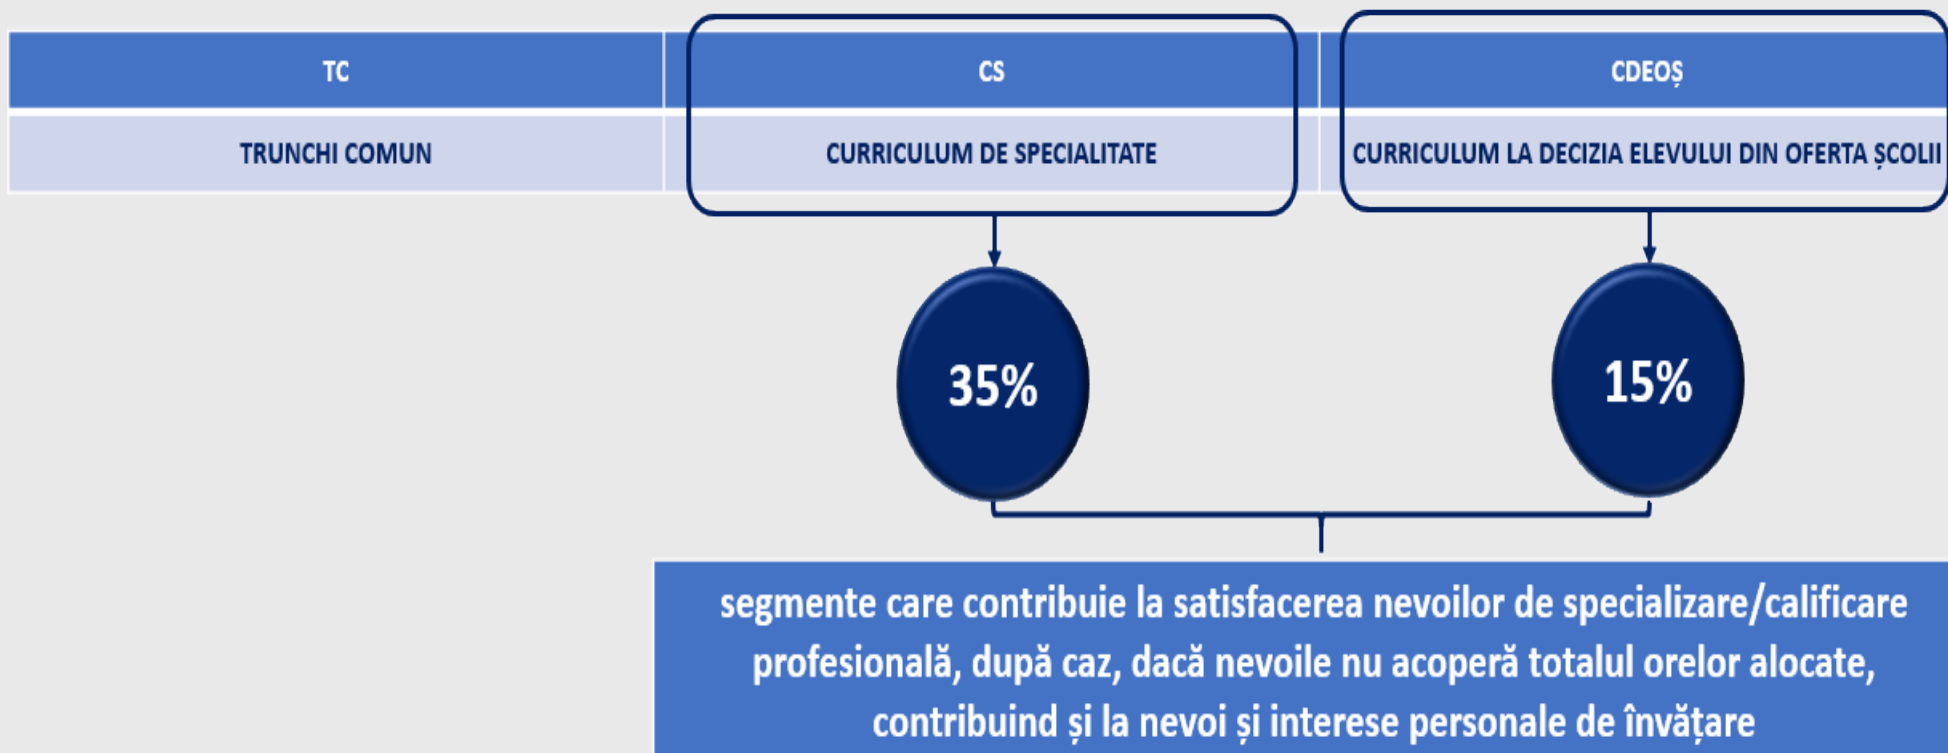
| TC | CS | CDEOȘ |
|---|---|---|
| TRUNCHI COMUN | CURRICULUM DE SPECIALITATE | CURRICULUM LA DECIZIA ELEVULUI DIN OFERTA ȘCOLII |

35%

15%

segmente care contribuie la satisfacerea nevoilor de specializare/calificare profesională, după caz, dacă nevoile nu acoperă totalul orelor alocate, contribuind și la nevoi și interese personale de învățare